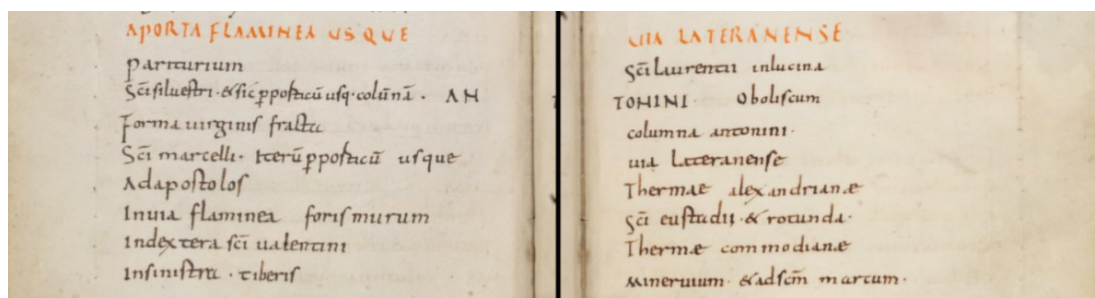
A PORTA FLAMINEA USQUE

parturium
Sci siluestri & sic ppositacũ usq; colũnã · AH
Forma uirginis fracta
Sci marcelli · iterũ ppositacũ usque
Ad apostolos
In uia flaminea foris murum
In dextera sci ualentini
In sinistra · tiberis

UIA LATERANENSE

Sci laurentii in lucina
TOHINI obeliscum
columna antonini ·
uia lateranense
Thermae alexandrianae
Sci eustadii & rotunda ·
Thermae commodianae
mineruium & ad scm marcum ·